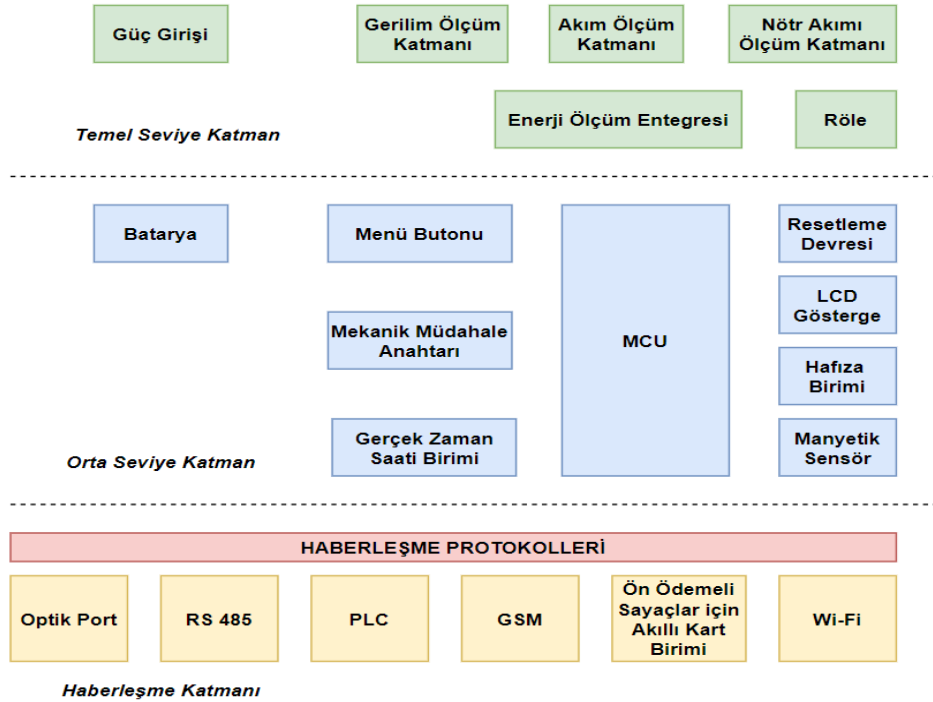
Güç Girişi

Gerilim Ölçüm Katmanı

Akım Ölçüm Katmanı

Nötr Akımı Ölçüm Katmanı

Enerji Ölçüm Entegresi

Röle

Temel Seviye Katman

Batarya

Menü Butonu

MCU

Resetleme Devresi

LCD Gösterge

Mekanik Müdahale Anahtarı

Hafıza Birimi

Gerçek Zaman Saati Birimi

Manyetik Sensör

Orta Seviye Katman

HABERLEŞME PROTOKOLLERİ

Optik Port

RS 485

PLC

GSM

Ön Ödemeli Sayaçlar için Akıllı Kart Birimi

Wi-Fi

Haberleşme Katmanı